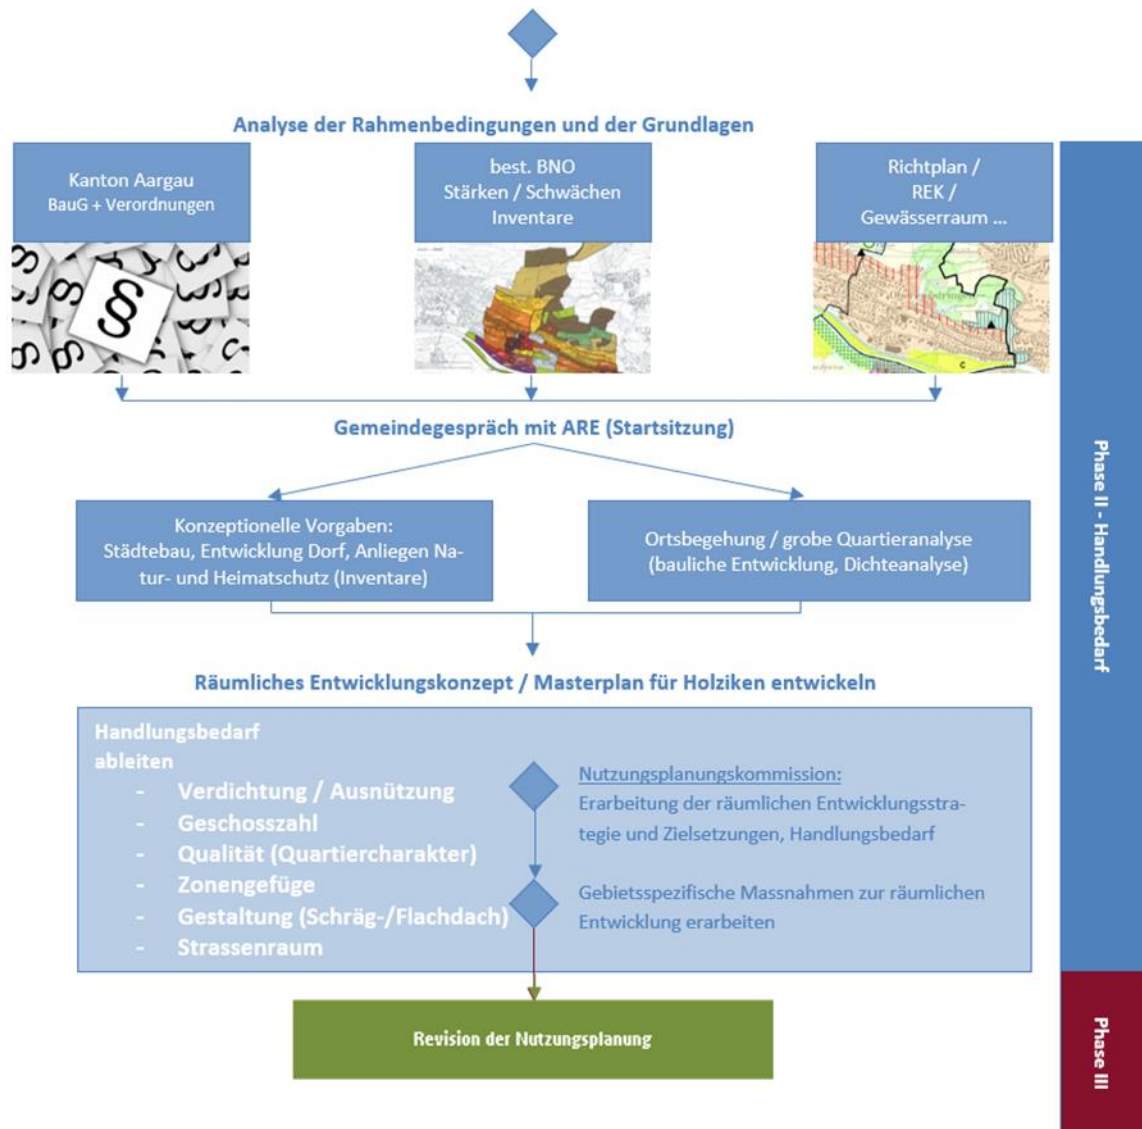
Analyse der Rahmenbedingungen und der Grundlagen

Kanton Aargau
BauG + Verordnungen

best. BNO
Stärken / Schwächen
Inventare

Richtplan /
REK /
Gewässerraum ...

Gemeindegespräch mit ARE (Startsitzung)

Konzeptionelle Vorgaben:
Städtebau, Entwicklung Dorf, Anliegen Natur- und Heimatschutz (Inventare)

Ortsbegehung / grobe Quartieranalyse
(bauliche Entwicklung, Dichteanalyse)

Räumliches Entwicklungskonzept / Masterplan für Holziken entwickeln

Handlungsbedarf
ableiten
- Verdichtung / Ausnützung
- Geschosszahl
- Qualität (Quartiercharakter)
- Zonengefüge
- Gestaltung (Schräg-/Flachdach)
- Strassenraum

Nutzungsplanungskommission:
Erarbeitung der räumlichen Entwicklungsstrategie und Zielsetzungen, Handlungsbedarf

Gebietsspezifische Massnahmen zur räumlichen Entwicklung erarbeiten

Revision der Nutzungsplanung

Phase II - Handlungsbedarf

Phase III